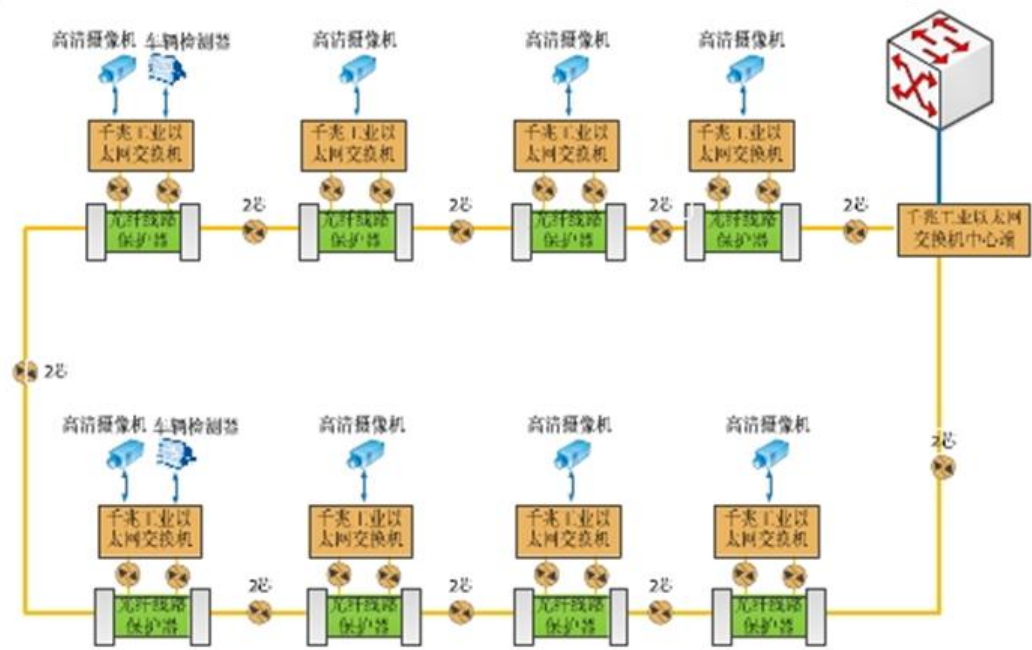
高清摄像机 车辆检测器
高清摄像机
高清摄像机
高清摄像机

千兆工业以太网交换机
千兆工业以太网交换机
千兆工业以太网交换机
千兆工业以太网交换机

光纤线路保护器 2芯 光纤线路保护器 2芯 光纤线路保护器 2芯 光纤线路保护器 2芯 千兆工业以太网交换机中心端

2芯

2芯

高清摄像机 车辆检测器
高清摄像机
高清摄像机
高清摄像机

千兆工业以太网交换机
千兆工业以太网交换机
千兆工业以太网交换机
千兆工业以太网交换机

光纤线路保护器 2芯 光纤线路保护器 2芯 光纤线路保护器 2芯 光纤线路保护器